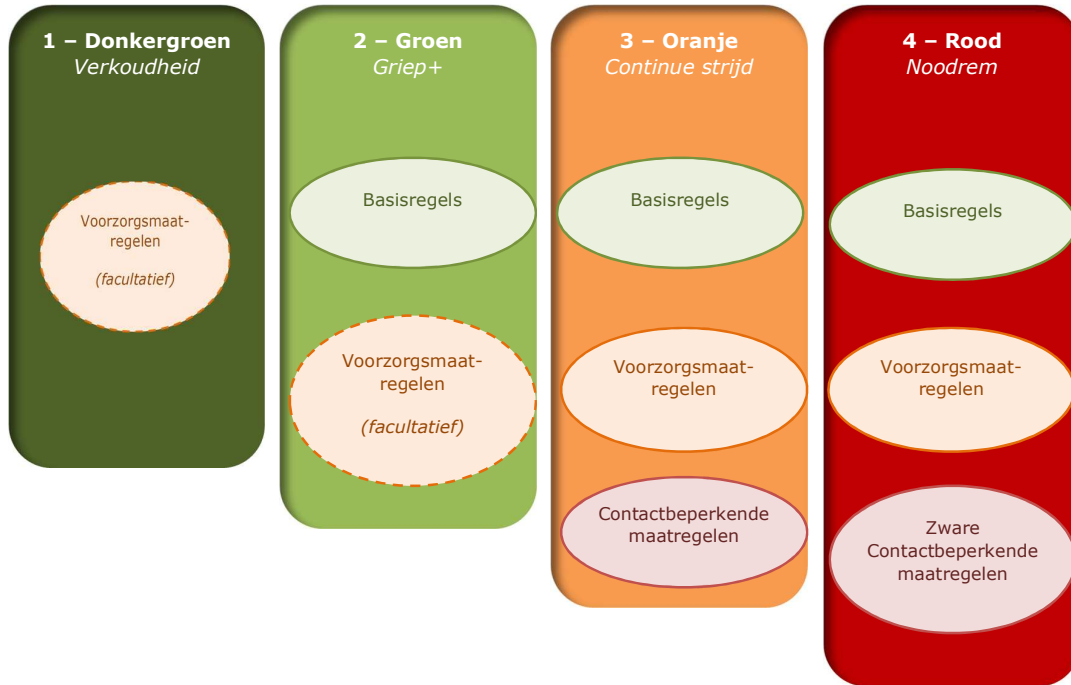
1 – Donkergroen
Verkoudheid

Voorzorgsmaatregelen

(facultatief)

2 – Groen
Griep+

Basisregels

Voorzorgsmaatregelen

(facultatief)

3 – Oranje
Continue strijd

Basisregels

Voorzorgsmaatregelen

Contactbeperkende maatregelen

4 – Rood
Noodrem

Basisregels

Voorzorgsmaatregelen

Zware Contactbeperkende maatregelen